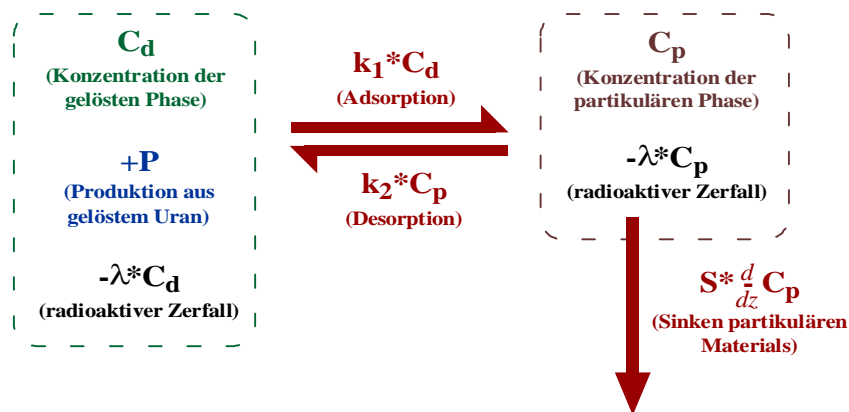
$C_d$
(Konzentration der gelösten Phase)

+P
(Produktion aus gelöstem Uran)

$-\lambda * C_d$
(radioaktiver Zerfall)

$k_1 * C_d$
(Adsorption)

$k_2 * C_p$
(Desorption)

$C_p$
(Konzentration der partikulären Phase)

$-\lambda * C_p$
(radioaktiver Zerfall)

$S * \frac{d}{dz} C_p$
(Sinken partikulären Materials)